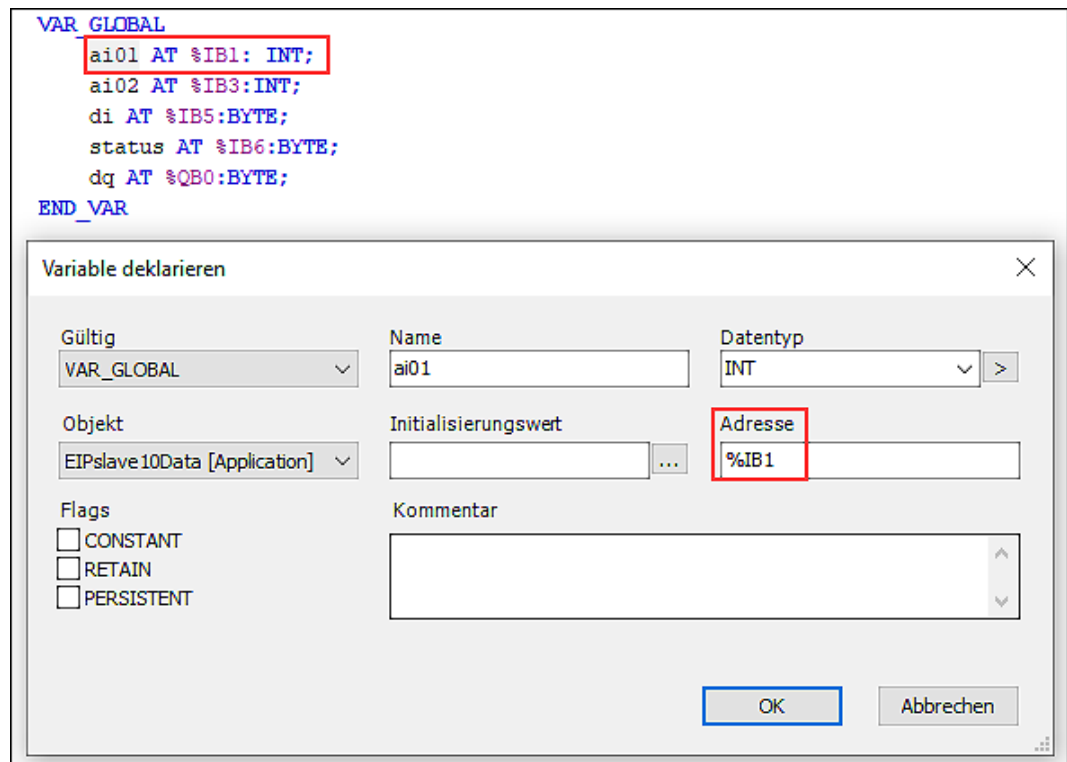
VAR_GLOBAL
ai01 AT %IB1: INT;
ai02 AT %IB3:INT;
di AT %IB5:BYTE;
status AT %IB6:BYTE;
dq AT %QB0:BYTE;
END_VAR

Variable deklarieren

Gültig
VAR_GLOBAL

Name
ai01

Datentyp
INT
>

Objekt
EIPslave10Data [Application]

Initialisierungswert
...

Adresse
%IB1

Flags
CONSTANT
RETAIN
PERSISTENT

Kommentar

OK
Abbrechen